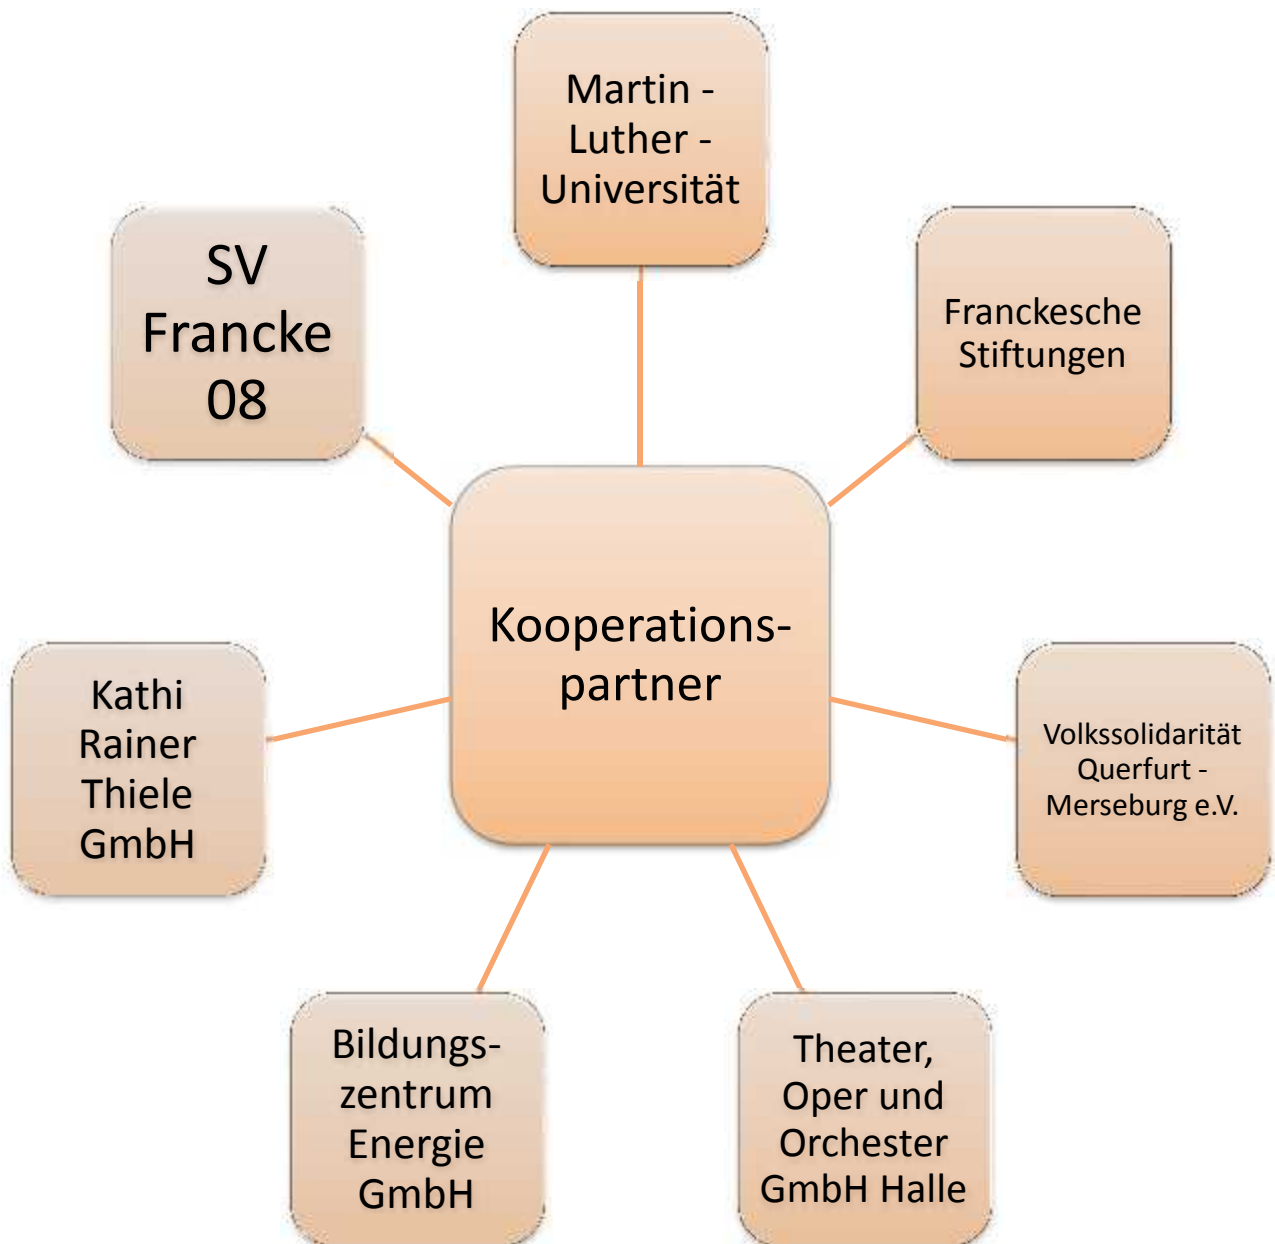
Martin - Luther - Universität

SV Francke 08

Franckesche Stiftungen

Kooperations-partner

Kathi Rainer Thiele GmbH

Volkssolidarität Querfurt - Merseburg e.V.

Bildungs-zentrum Energie GmbH

Theater, Oper und Orchester GmbH Halle